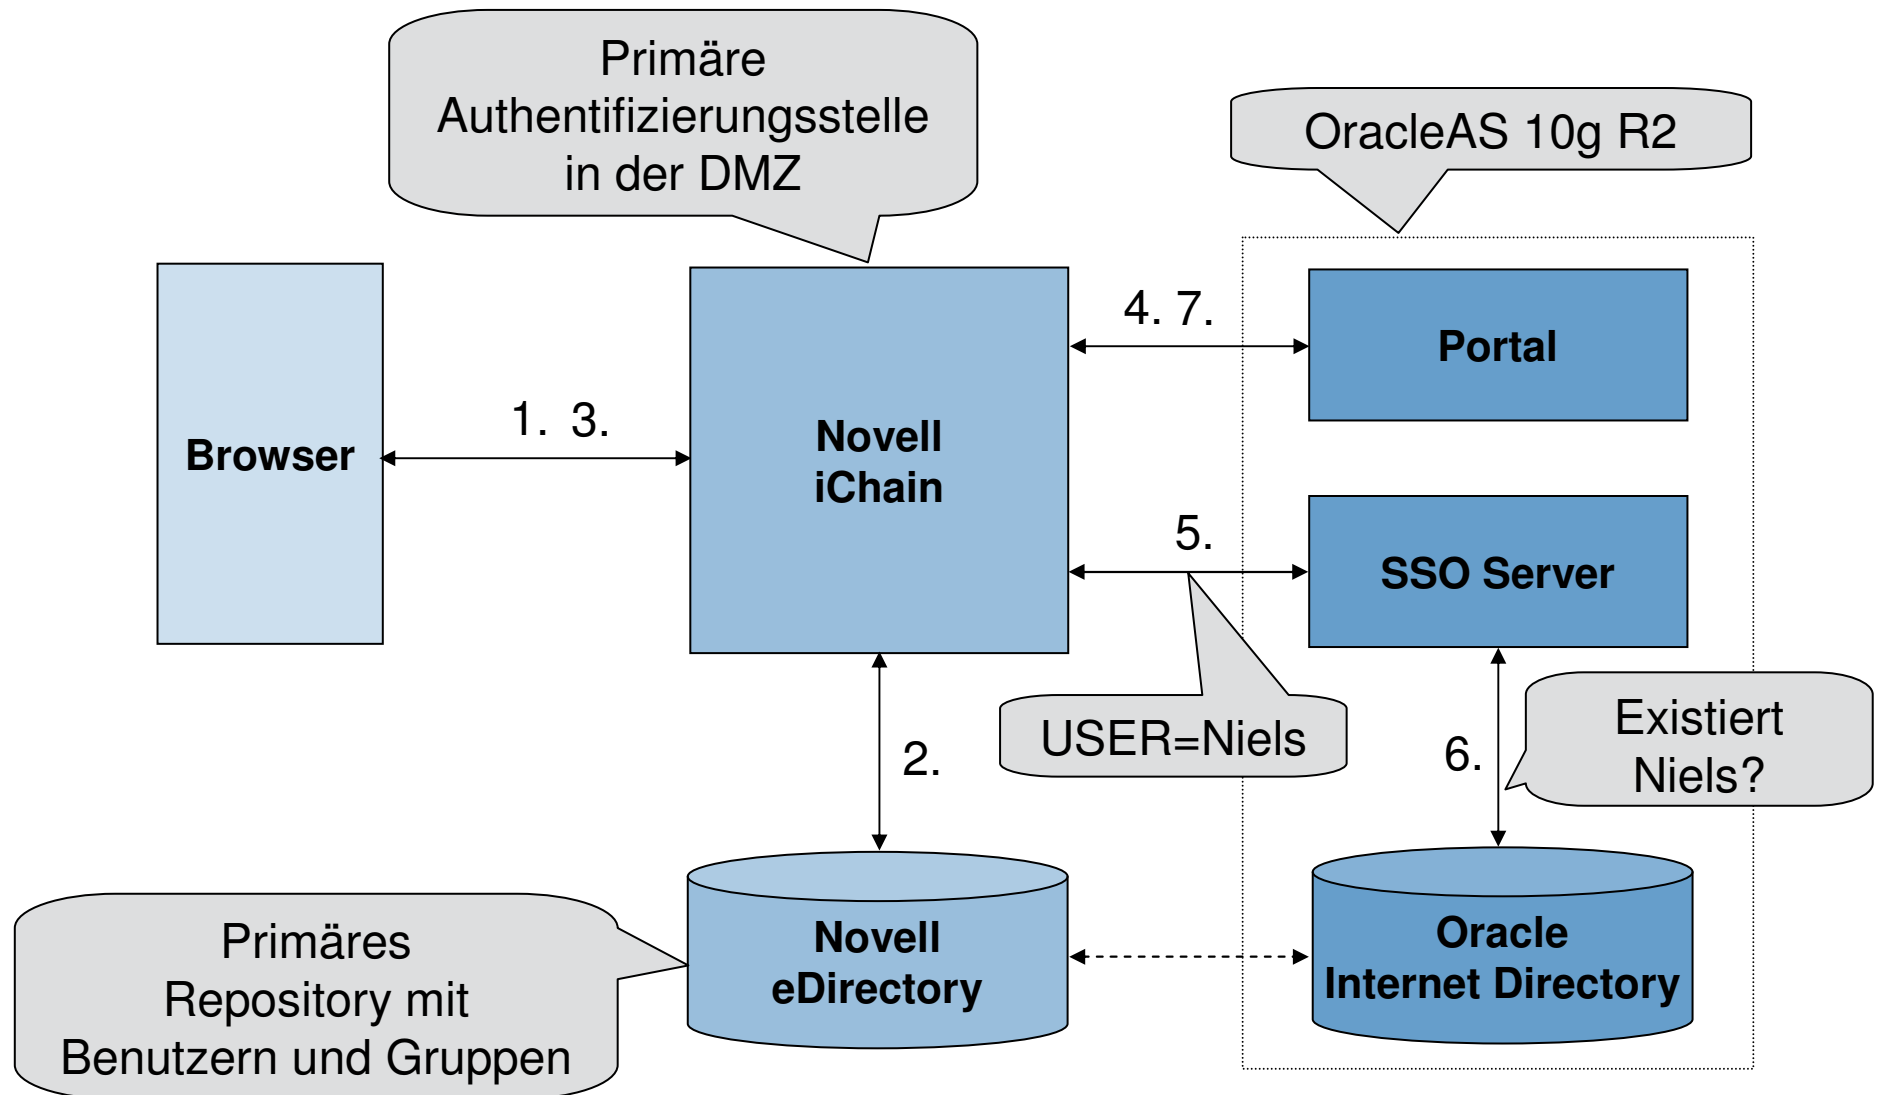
Primäre Authentifizierungsstelle in der DMZ

OracleAS 10g R2

Browser

1. 3.

Novell iChain

4. 7.

Portal

5.

SSO Server

USER=Niels

2.

6.

Existiert Niels?

Primäres Repository mit Benutzern und Gruppen

Novell eDirectory

Oracle Internet Directory